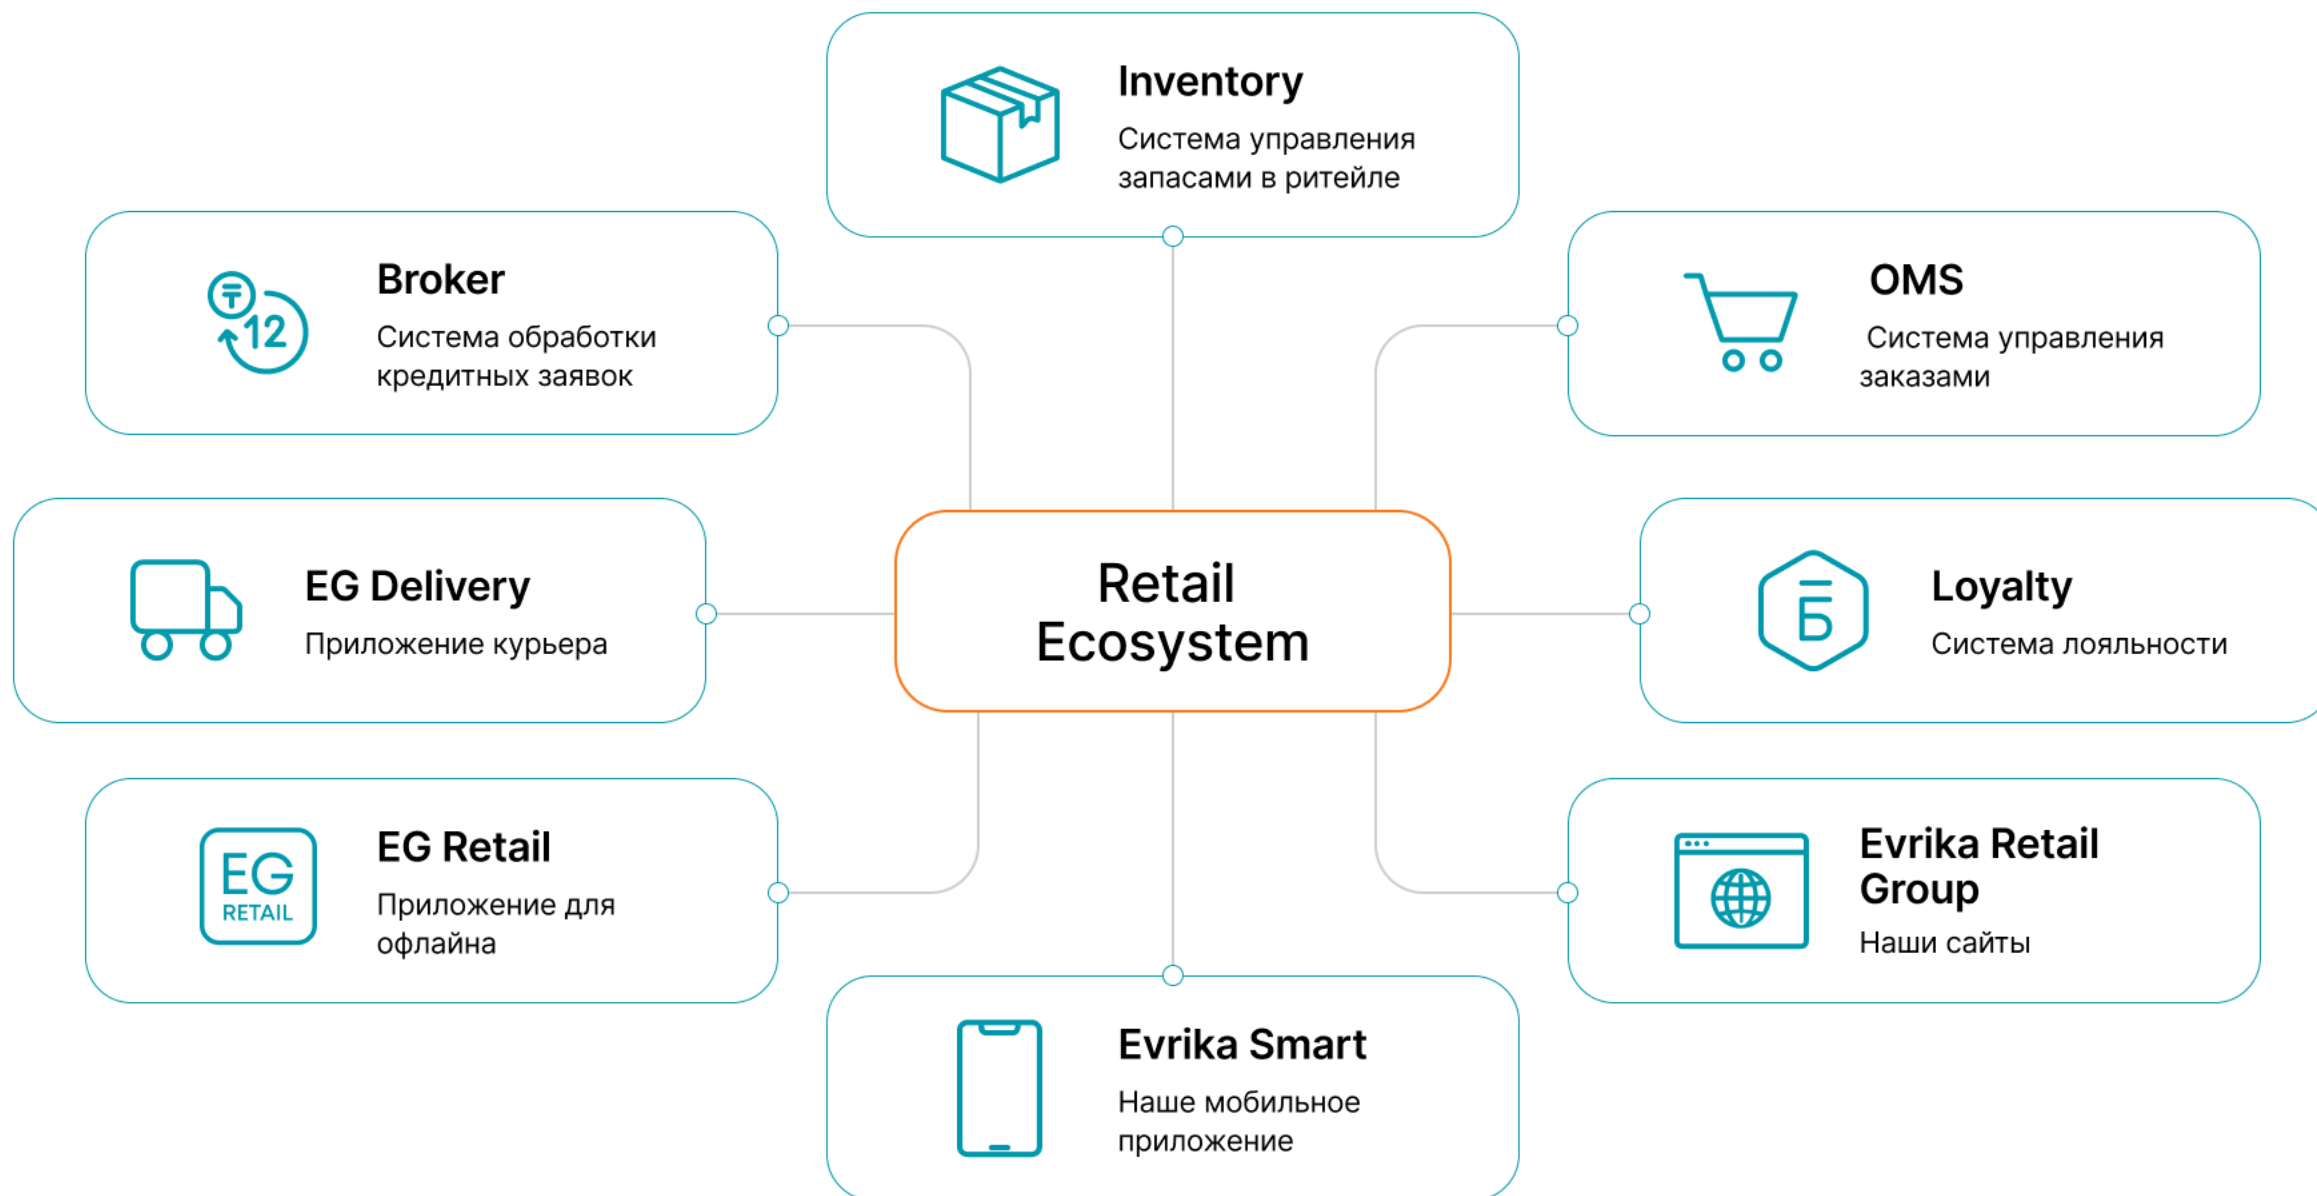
Inventory
Система управления запасами в ритейле

Broker
Система обработки кредитных заявок

OMS
Система управления заказами

EG Delivery
Приложение курьера

Retail Ecosystem

Loyalty
Система лояльности

EG RETAIL

EG Retail
Приложение для офлайна

Evrika Retail Group
Наши сайты

Evrika Smart
Наше мобильное приложение